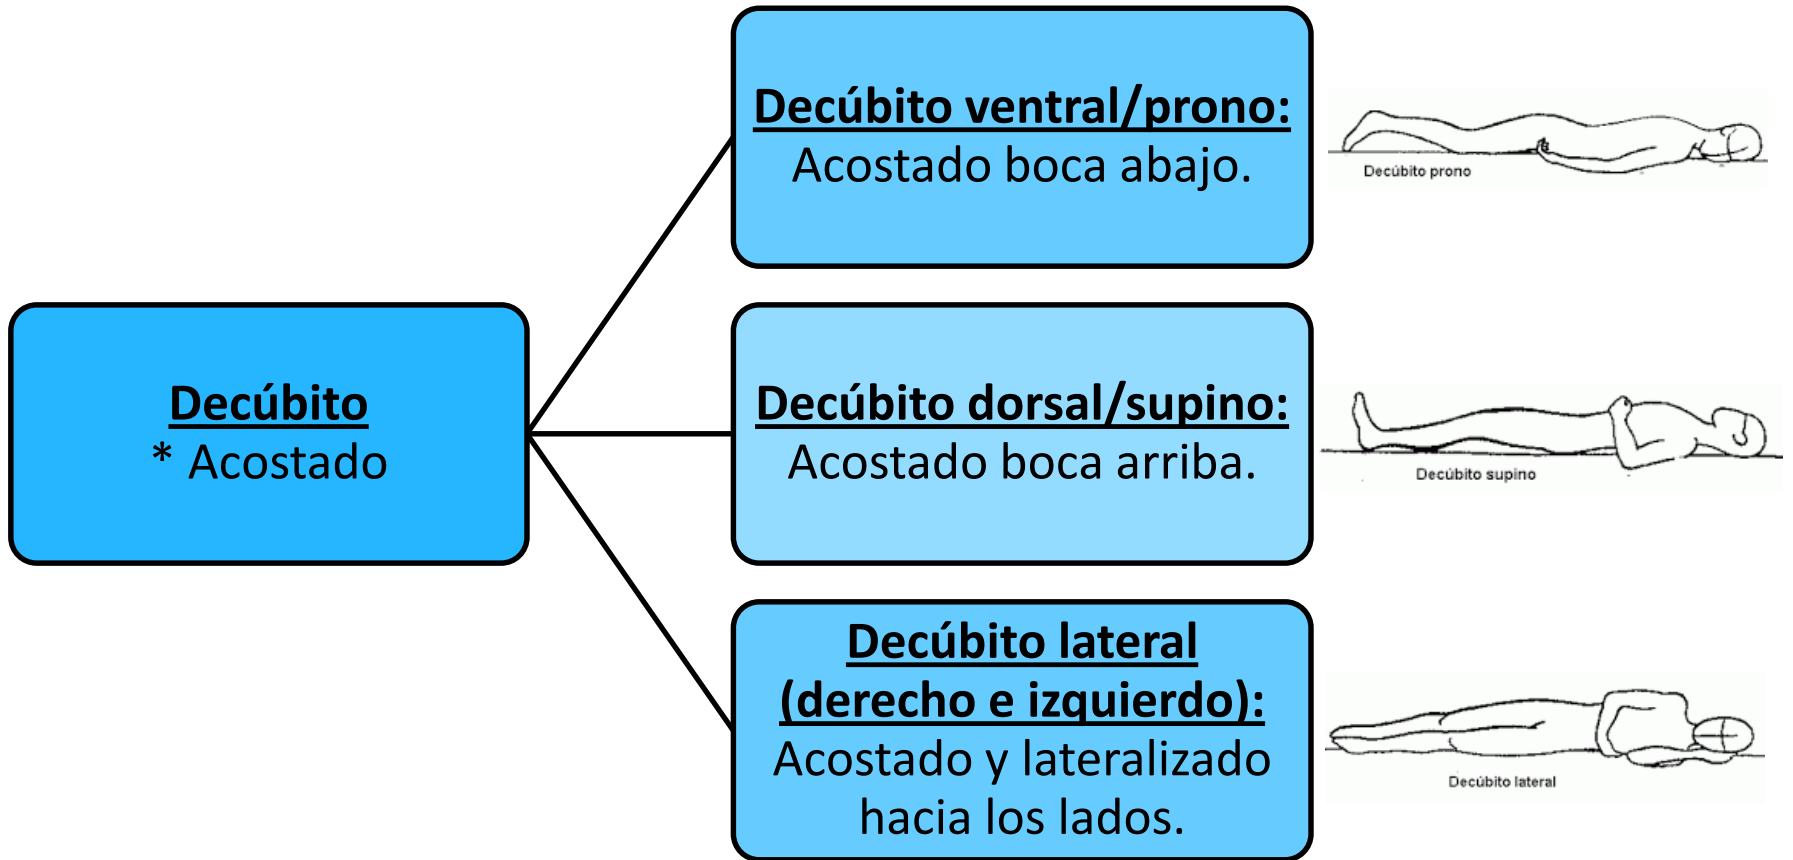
Decúbito
* Acostado

Decúbito ventral/prono:
Acostado boca abajo.

Decúbito prono

Decúbito dorsal/supino:
Acostado boca arriba.

Decúbito supino

Decúbito lateral (derecho e izquierdo):
Acostado y lateralizado hacia los lados.

Decúbito lateral